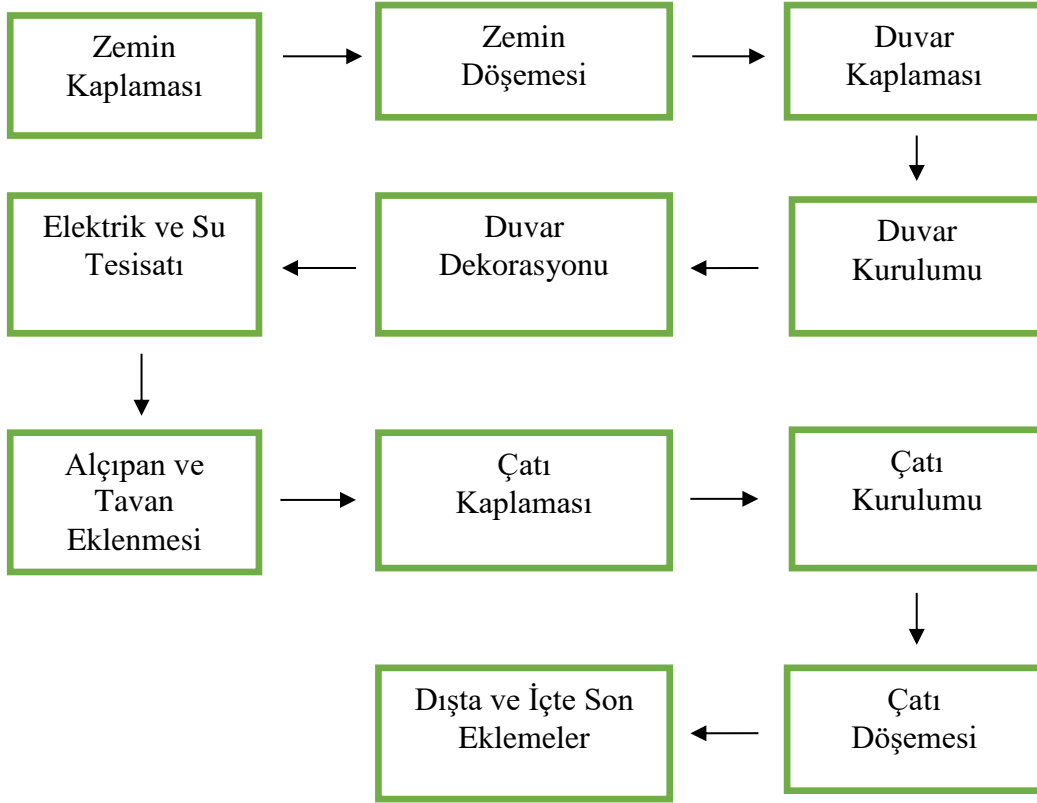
Zemin Kaplaması

Zemin Döşemesi

Duvar Kaplaması

Duvar Kurulumu

Duvar Dekorasyonu

Elektrik ve Su Tesisatı

Alçıpan ve Tavan Eklenmesi

Çatı Kaplaması

Çatı Kurulumu

Çatı Döşemesi

Dışta ve İçte Son Eklemeler